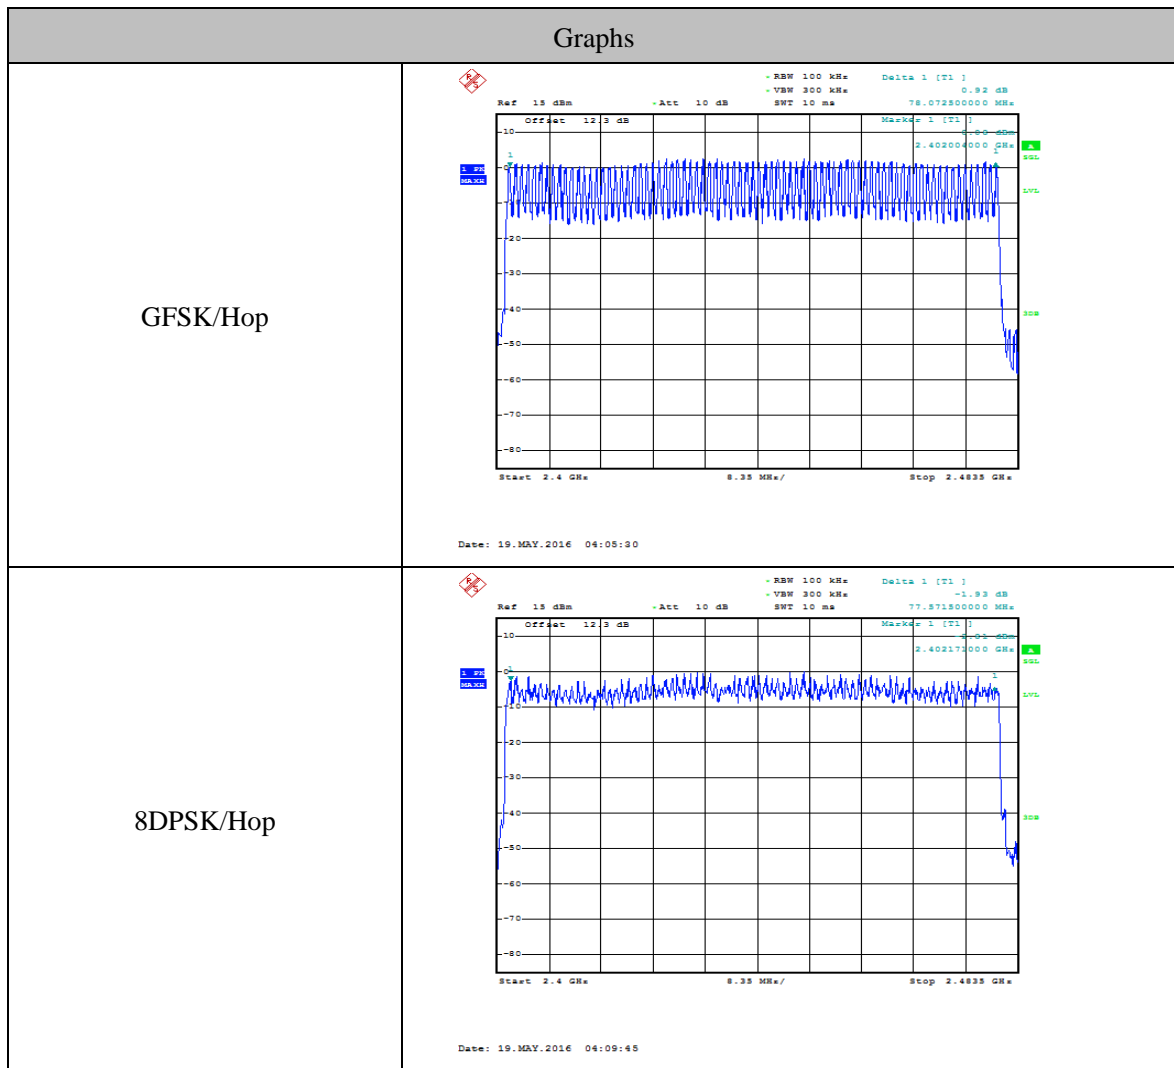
| Graphs | |
|---|---|
| GFSK/Hop | RBW 100 kHz<br>VBW 300 kHz<br>Ref 15 dBm Att 10 dB SWT 10 ms<br>Delta 1 [T1 ]<br>0.92 dB<br>78.072500000 MHz<br>Offset 12.3 dB<br>Marker 1 [T1 ]<br>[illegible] dBm<br>2.402004000 GHz<br>A<br>SGL<br>LVL<br>3DB<br>1 PK MAXH<br>10<br>0<br>-20<br>-30<br>-40<br>-50<br>-60<br>-70<br>-80<br>1<br>1<br>Start 2.4 GHz 8.35 MHz/ Stop 2.4835 GHz<br>Date: 19.MAY.2016 04:05:30 |
| 8DPSK/Hop | RBW 100 kHz<br>VBW 300 kHz<br>Ref 15 dBm Att 10 dB SWT 10 ms<br>Delta 1 [T1 ]<br>-1.93 dB<br>77.571500000 MHz<br>Offset 12.3 dB<br>Marker 1 [T1 ]<br>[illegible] dBm<br>2.402171000 GHz<br>A<br>SGL<br>LVL<br>3DB<br>1 PK MAXH<br>10<br>0<br>-10<br>-20<br>-30<br>-40<br>-50<br>-60<br>-70<br>-80<br>1<br>1<br>Start 2.4 GHz 8.35 MHz/ Stop 2.4835 GHz<br>Date: 19.MAY.2016 04:09:45 |